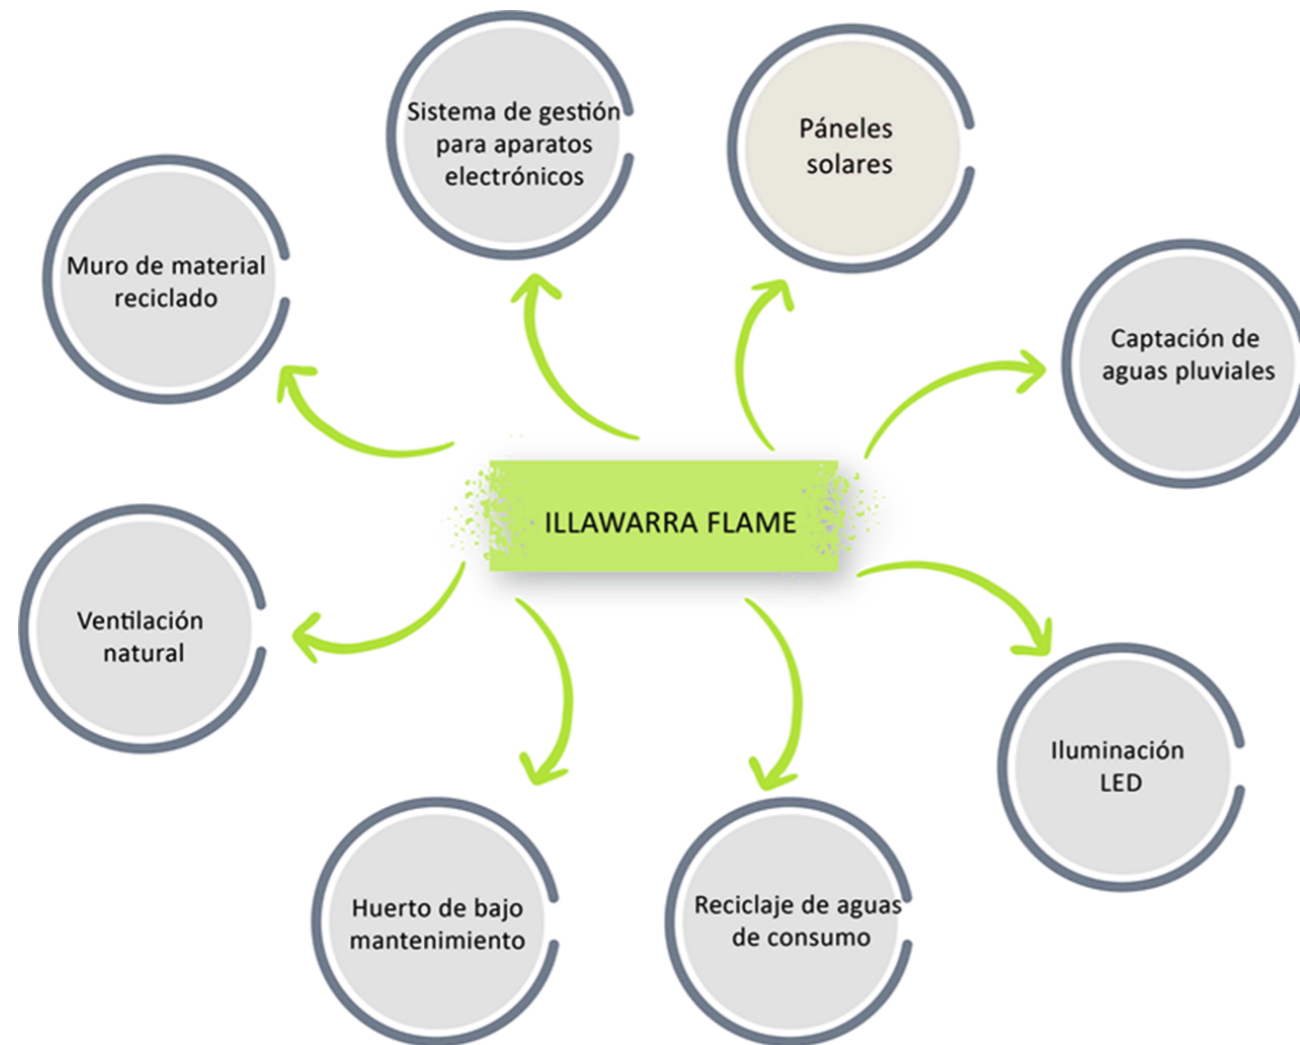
Sistema de gestión para aparatos electrónicos

Páneles solares

Muro de material reciclado

Captación de aguas pluviales

ILLAWARRA FLAME

Ventilación natural

Iluminación LED

Huerto de bajo mantenimiento

Reciclaje de aguas de consumo